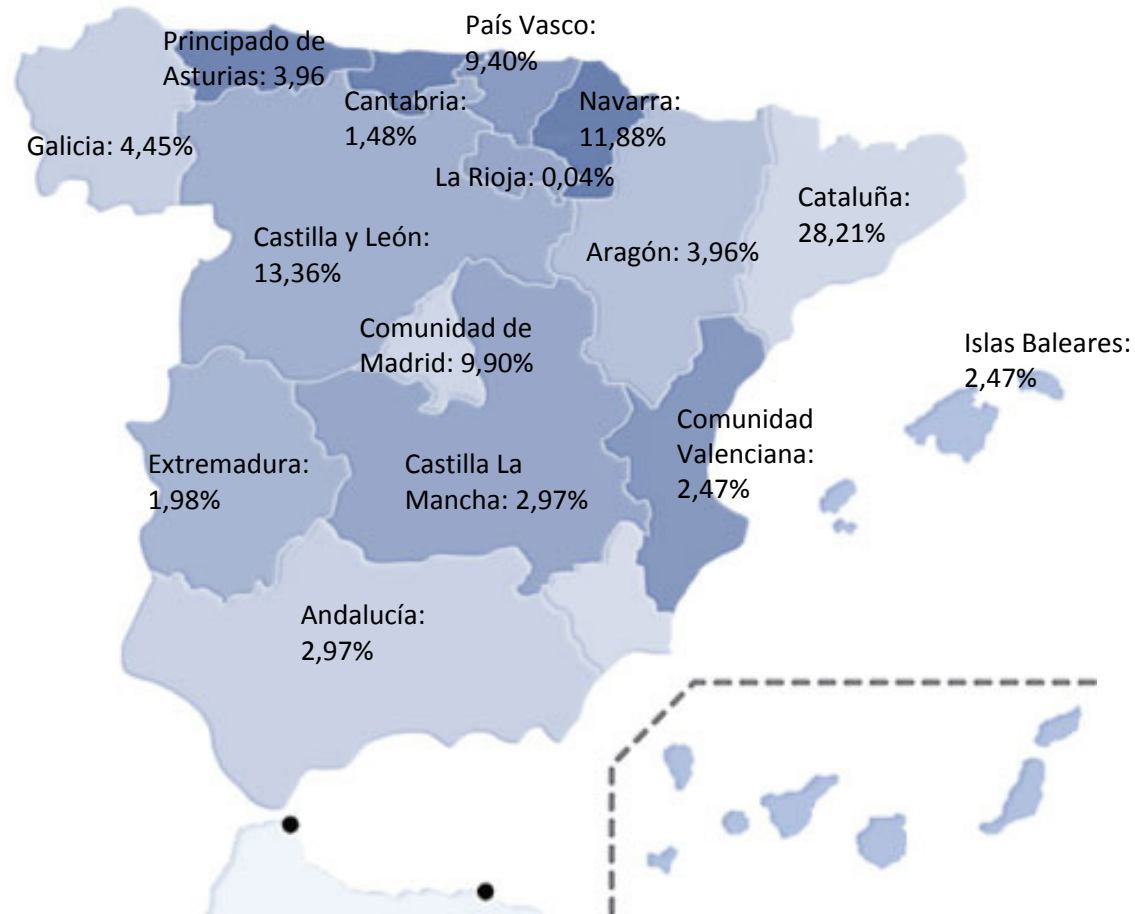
País Vasco: 9,40%

Principado de Asturias: 3,96

Cantabria: 1,48%

Navarra: 11,88%

Galicia: 4,45%

La Rioja: 0,04%

Cataluña: 28,21%

Castilla y León: 13,36%

Aragón: 3,96%

Comunidad de Madrid: 9,90%

Islas Baleares: 2,47%

Comunidad Valenciana: 2,47%

Extremadura: 1,98%

Castilla La Mancha: 2,97%

Andalucía: 2,97%